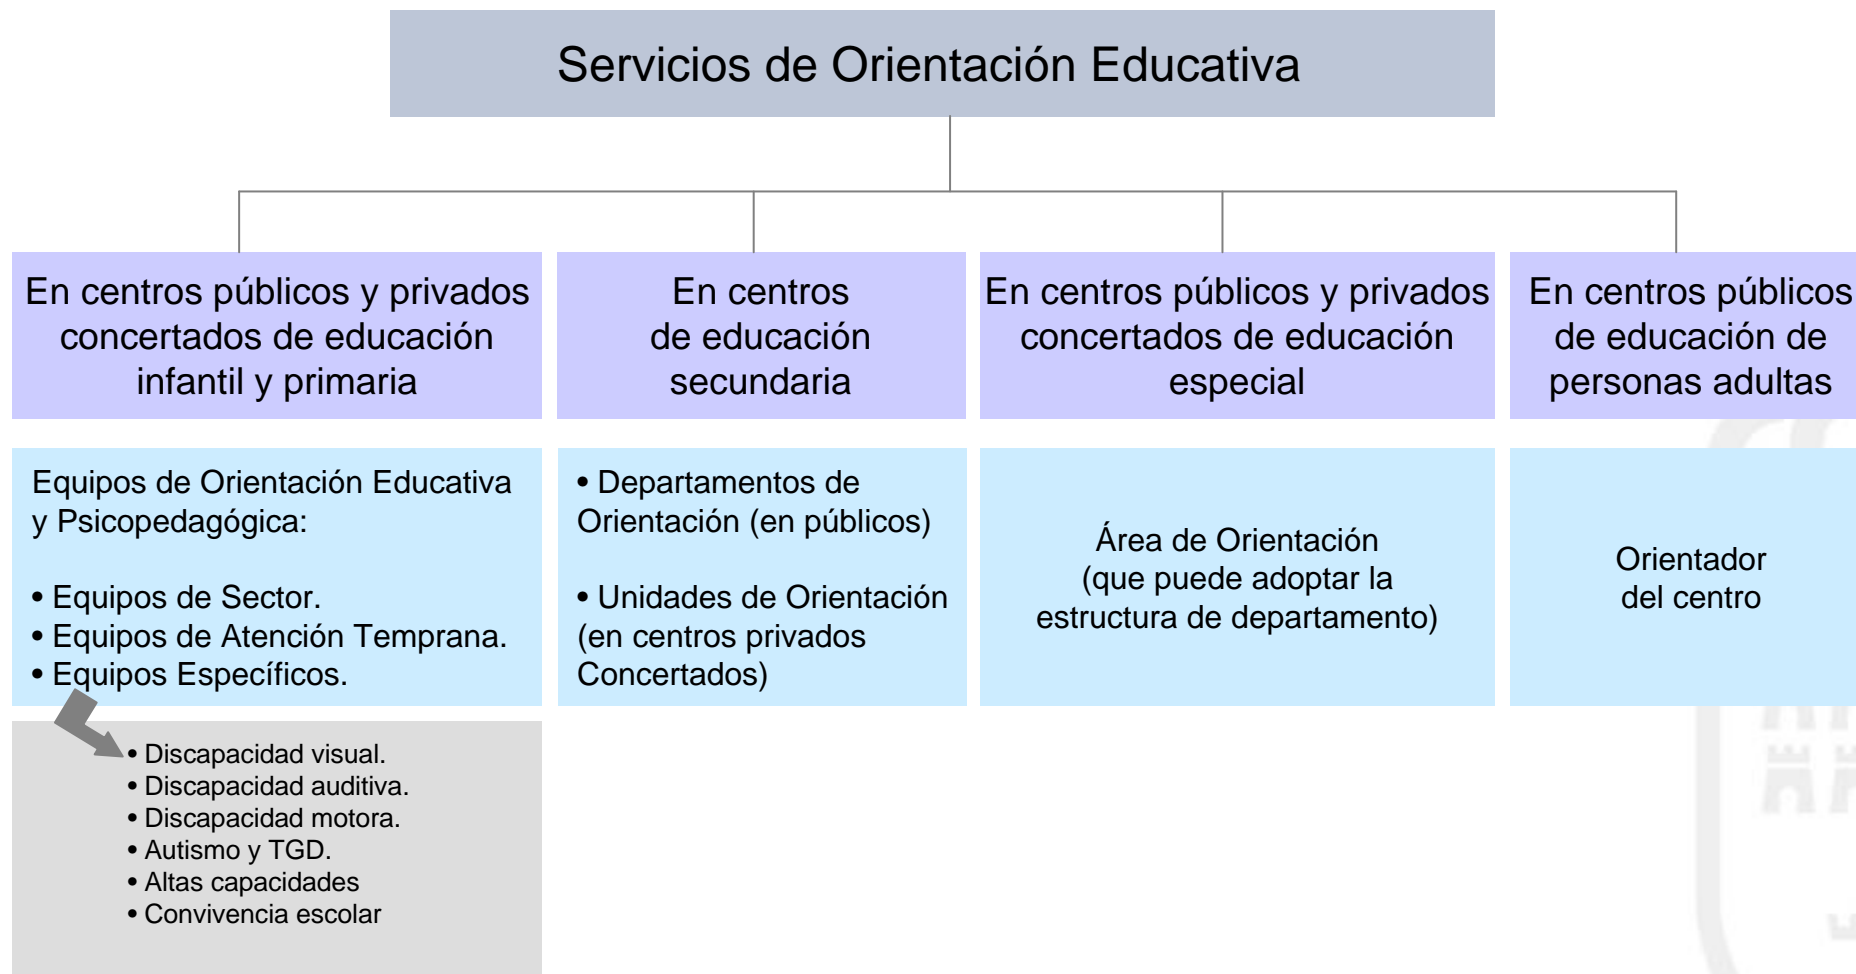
Servicios de Orientación Educativa

En centros públicos y privados concertados de educación infantil y primaria

Equipos de Orientación Educativa y Psicopedagógica:

• Equipos de Sector.
• Equipos de Atención Temprana.
• Equipos Específicos.

• Discapacidad visual.
• Discapacidad auditiva.
• Discapacidad motora.
• Autismo y TGD.
• Altas capacidades
• Convivencia escolar

En centros de educación secundaria

• Departamentos de Orientación (en públicos)

• Unidades de Orientación (en centros privados Concertados)

En centros públicos y privados concertados de educación especial

Área de Orientación (que puede adoptar la estructura de departamento)

En centros públicos de educación de personas adultas

Orientador del centro